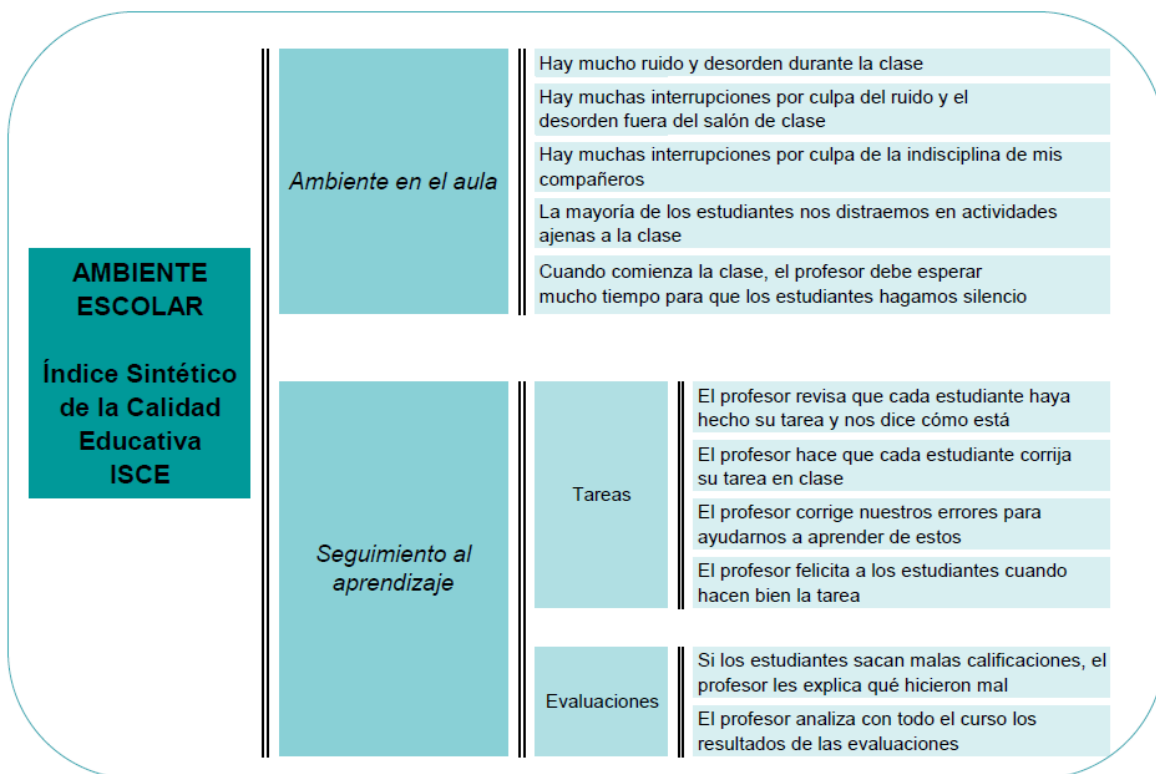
AMBIENTE ESCOLAR

Índice Sintético de la Calidad Educativa ISCE

Ambiente en el aula

Hay mucho ruido y desorden durante la clase

Hay muchas interrupciones por culpa del ruido y el desorden fuera del salón de clase

Hay muchas interrupciones por culpa de la indisciplina de mis compañeros

La mayoría de los estudiantes nos distraemos en actividades ajenas a la clase

Cuando comienza la clase, el profesor debe esperar mucho tiempo para que los estudiantes hagamos silencio

Seguimiento al aprendizaje

Tareas

El profesor revisa que cada estudiante haya hecho su tarea y nos dice cómo está

El profesor hace que cada estudiante corrija su tarea en clase

El profesor corrige nuestros errores para ayudarnos a aprender de estos

El profesor felicita a los estudiantes cuando hacen bien la tarea

Evaluaciones

Si los estudiantes sacan malas calificaciones, el profesor les explica qué hicieron mal

El profesor analiza con todo el curso los resultados de las evaluaciones